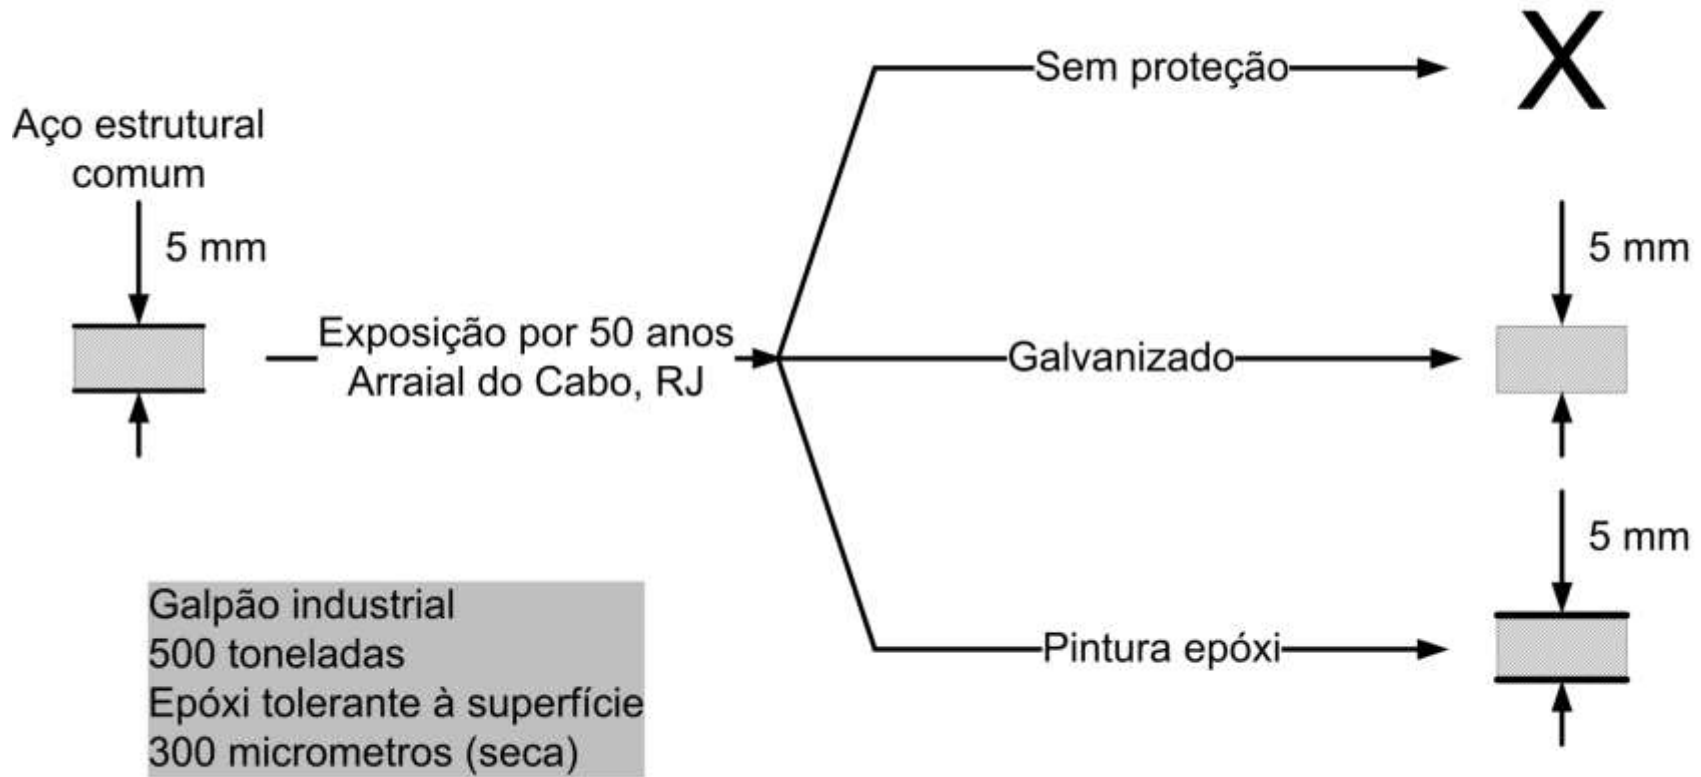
Aço estrutural comum

5 mm

Exposição por 50 anos
Arraial do Cabo, RJ

Sem proteção

X

Galvanizado

5 mm

Pintura epóxi

5 mm

Galpão industrial
500 toneladas
Epóxi tolerante à superfície
300 micrometros (seca)